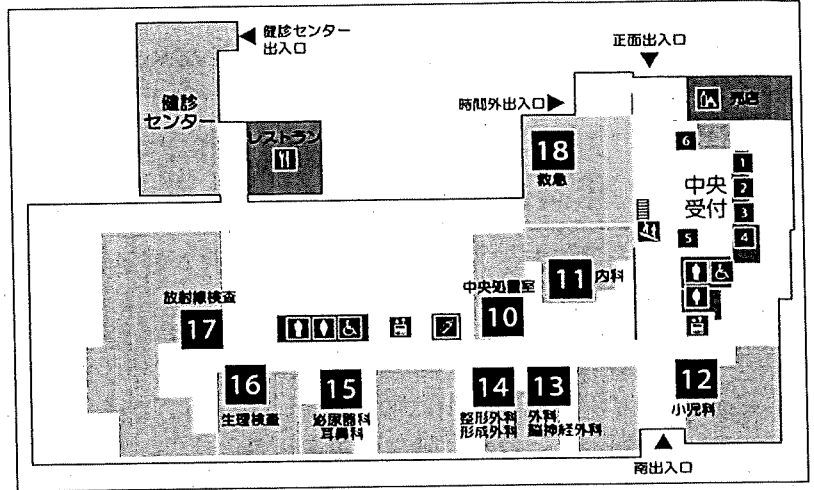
健診センター出入口

正面出入口

健診センター

レストラン

時間外出入口

売店

18
救急

6

1
2
3
4
5

中央受付

11 内科

中央処置室
10

放射線検査
17

16
生理検査

15
泌尿器科
耳鼻科

14
整形外科
形成外科

13
外科
脳神経外科

12
小児科

南出入口